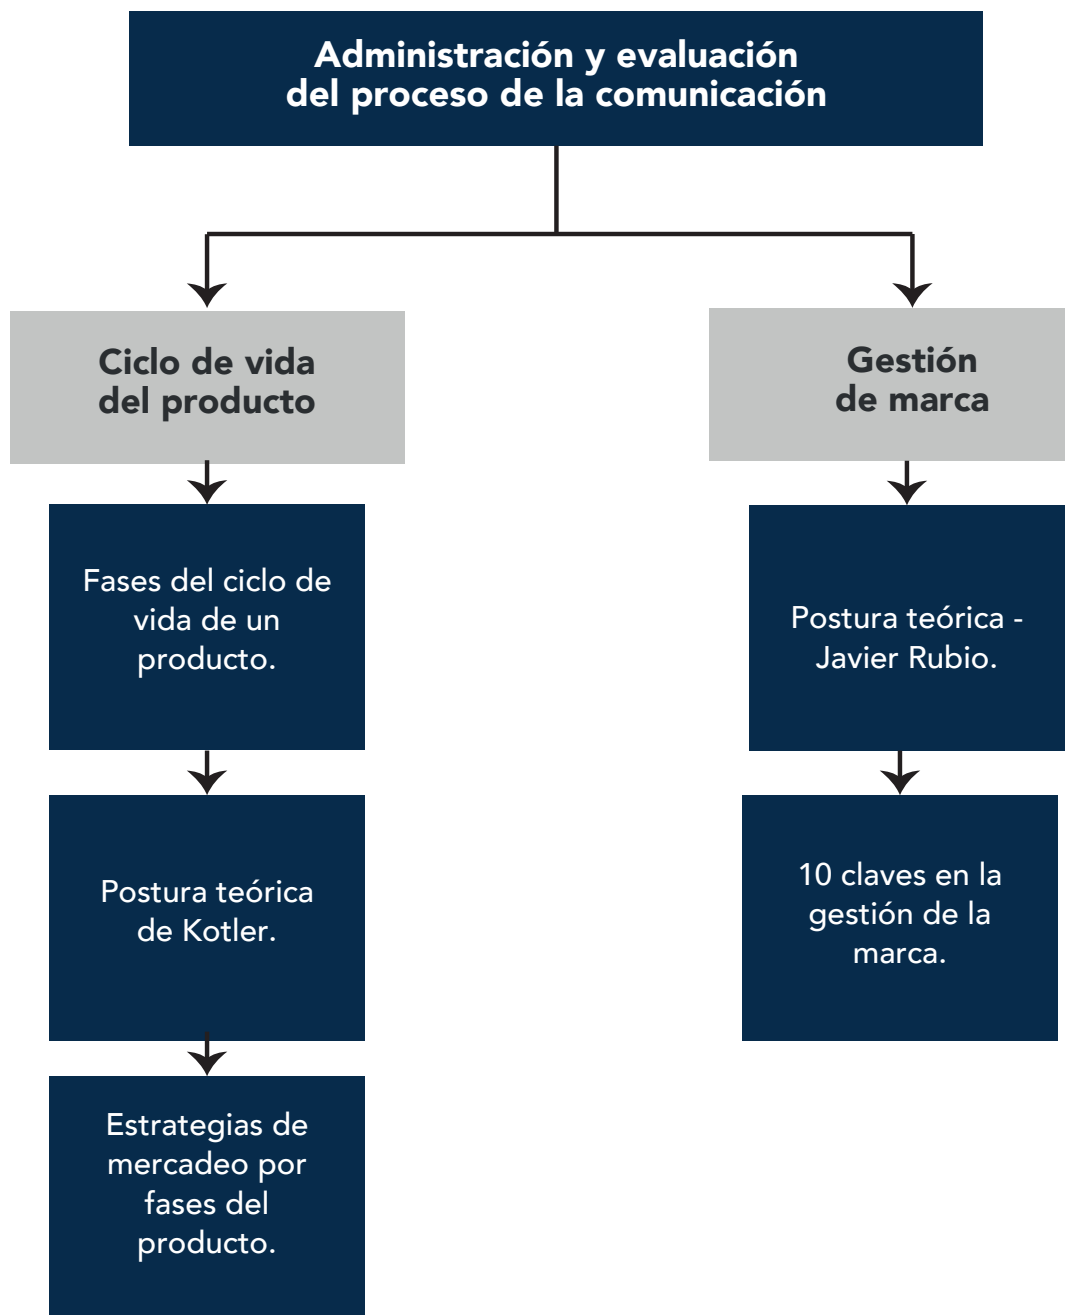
Administración y evaluación del proceso de la comunicación

Ciclo de vida del producto

Fases del ciclo de vida de un producto.

Postura teórica de Kotler.

Estrategias de mercadeo por fases del producto.

Gestión de marca

Postura teórica - Javier Rubio.

10 claves en la gestión de la marca.